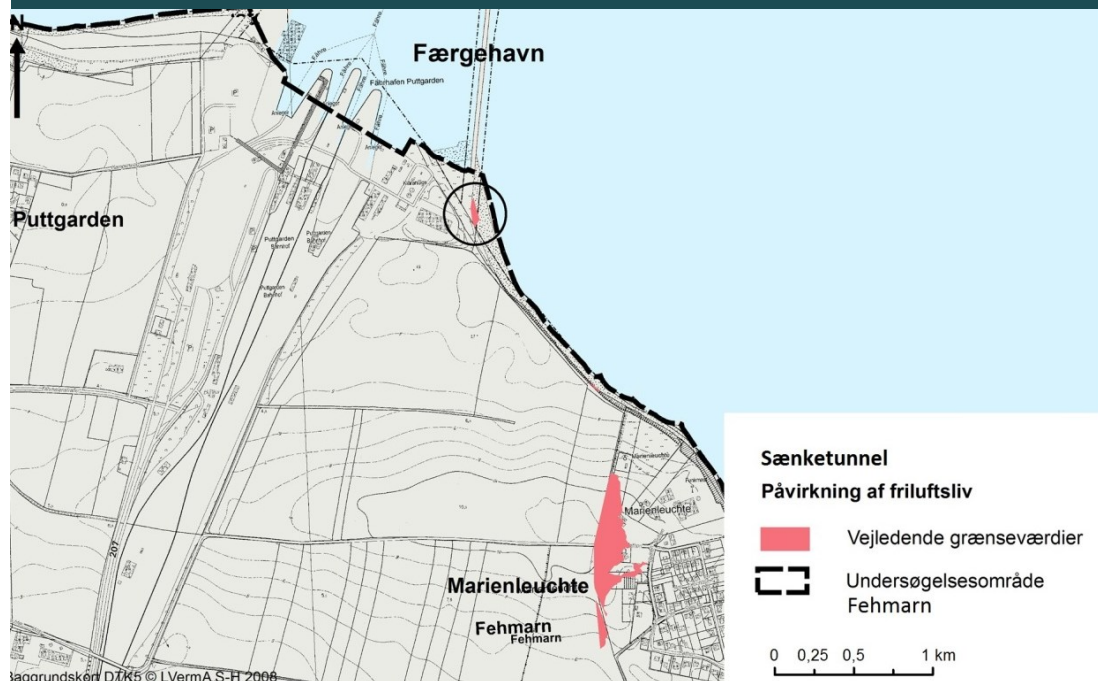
N

Færgehavn

Fährhafen Puttgarden

Puttgarden

Puttgarden Bahnhof

Marienleuchte

Marienleuchte

Fehmarn

Fehmarn

207

Baggrundskort DTK5 © LVermA S-H 2008

Sænketunnel

Påvirkning af friluftsliv

Vejledende grænseværdier

Undersøgelsesområde Fehmarn

0 0,25 0,5 1 km